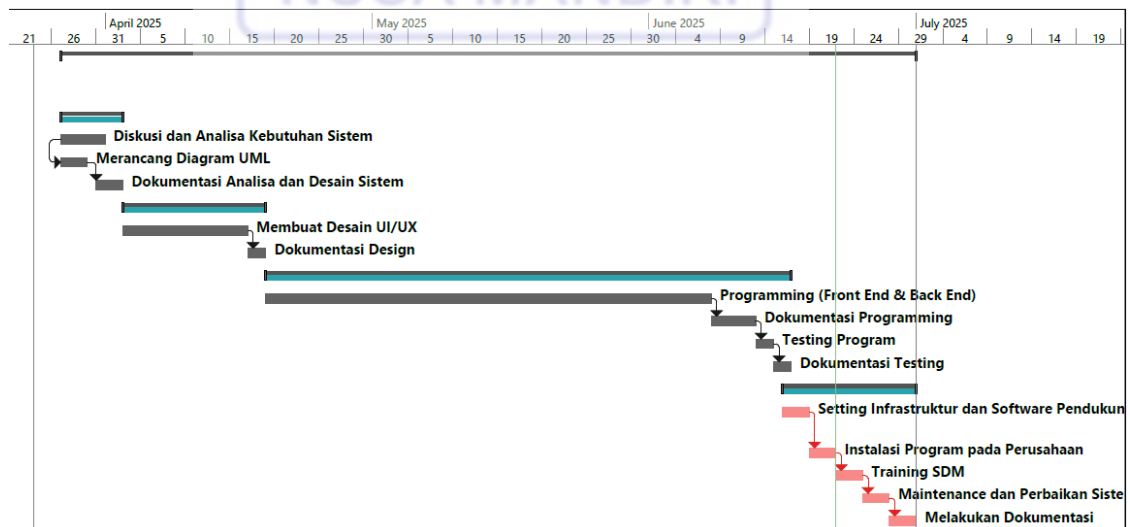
| | April 2025 | | | | | May 2025 | | | | | | June 2025 | | | | | July 2025 | | | |
|---|---|---|---|---|---|---|---|---|---|---|---|---|---|---|---|---|---|---|---|---|
| 21 | 26 | 31 | 5 | 10 | 15 | 20 | 25 | 30 | 5 | 10 | 15 | 20 | 25 | 30 | 4 | 9 | 14 | 19 | 24 | 29 | 4 | 9 | 14 | 19 |

Diskusi dan Analisa Kebutuhan Sistem
Merancang Diagram UML
Dokumentasi Analisa dan Desain Sistem
Membuat Desain UI/UX
Dokumentasi Design
Programming (Front End & Back End)
Dokumentasi Programming
Testing Program
Dokumentasi Testing
Setting Infrastruktur dan Software Pendukun
Instalasi Program pada Perusahaan
Training SDM
Maintenance dan Perbaikan Siste
Melakukan Dokumentasi